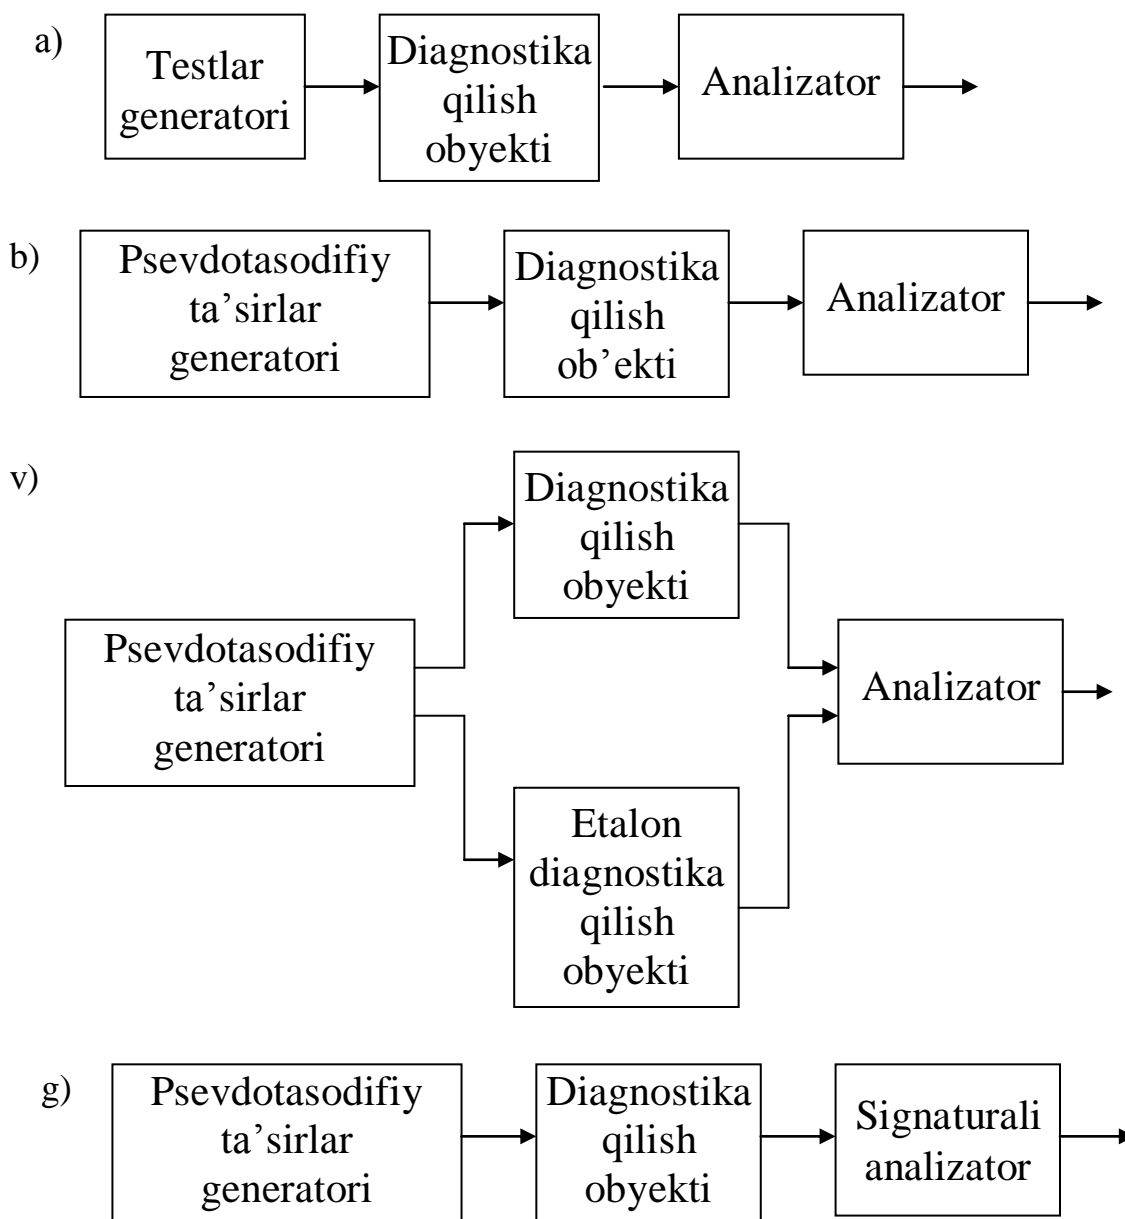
a)

Testlar generatori

Diagnostika qilish obyekti

Analizator

b)

Psevdotasodifiy ta’sirlar generatori

Diagnostika qilish ob’ekti

Analizator

v)

Diagnostika qilish obyekti

Psevdotasodifiy ta’sirlar generatori

Analizator

Etalon diagnostika qilish obyekti

g)

Psevdotasodifiy ta’sirlar generatori

Diagnostika qilish obyekti

Signaturali analizator